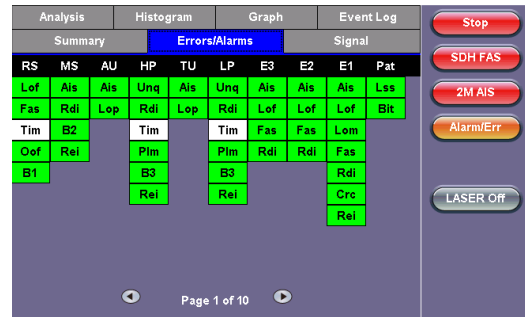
| Analysis | Histogram | Graph | Event Log |
|---|---|---|---|

| Summary | Errors/Alarms | Signal |
|---|---|---|

| RS | MS | AU | HP | TU | LP | E3 | E2 | E1 | Pat |
|---|---|---|---|---|---|---|---|---|---|
| Lof | Ais | Ais | Unq | Ais | Unq | Ais | Ais | Ais | Lss |
| Fas | Rdi | Lop | Rdi | Lop | Rdi | Lof | Lof | Lof | Bit |
| Tim | B2 | | Tim | | Tim | Fas | Fas | Lom | |
| Oof | Rei | | Plm | | Plm | Rdi | Rdi | Fas | |
| B1 | | | B3 | | B3 | | | Rdi | |
| | | | Rei | | Rei | | | Crc | |
| | | | | | | | | Rei | |

Page 1 of 10

Stop

SDH FAS

2M AIS

Alarm/Err

LASER Off